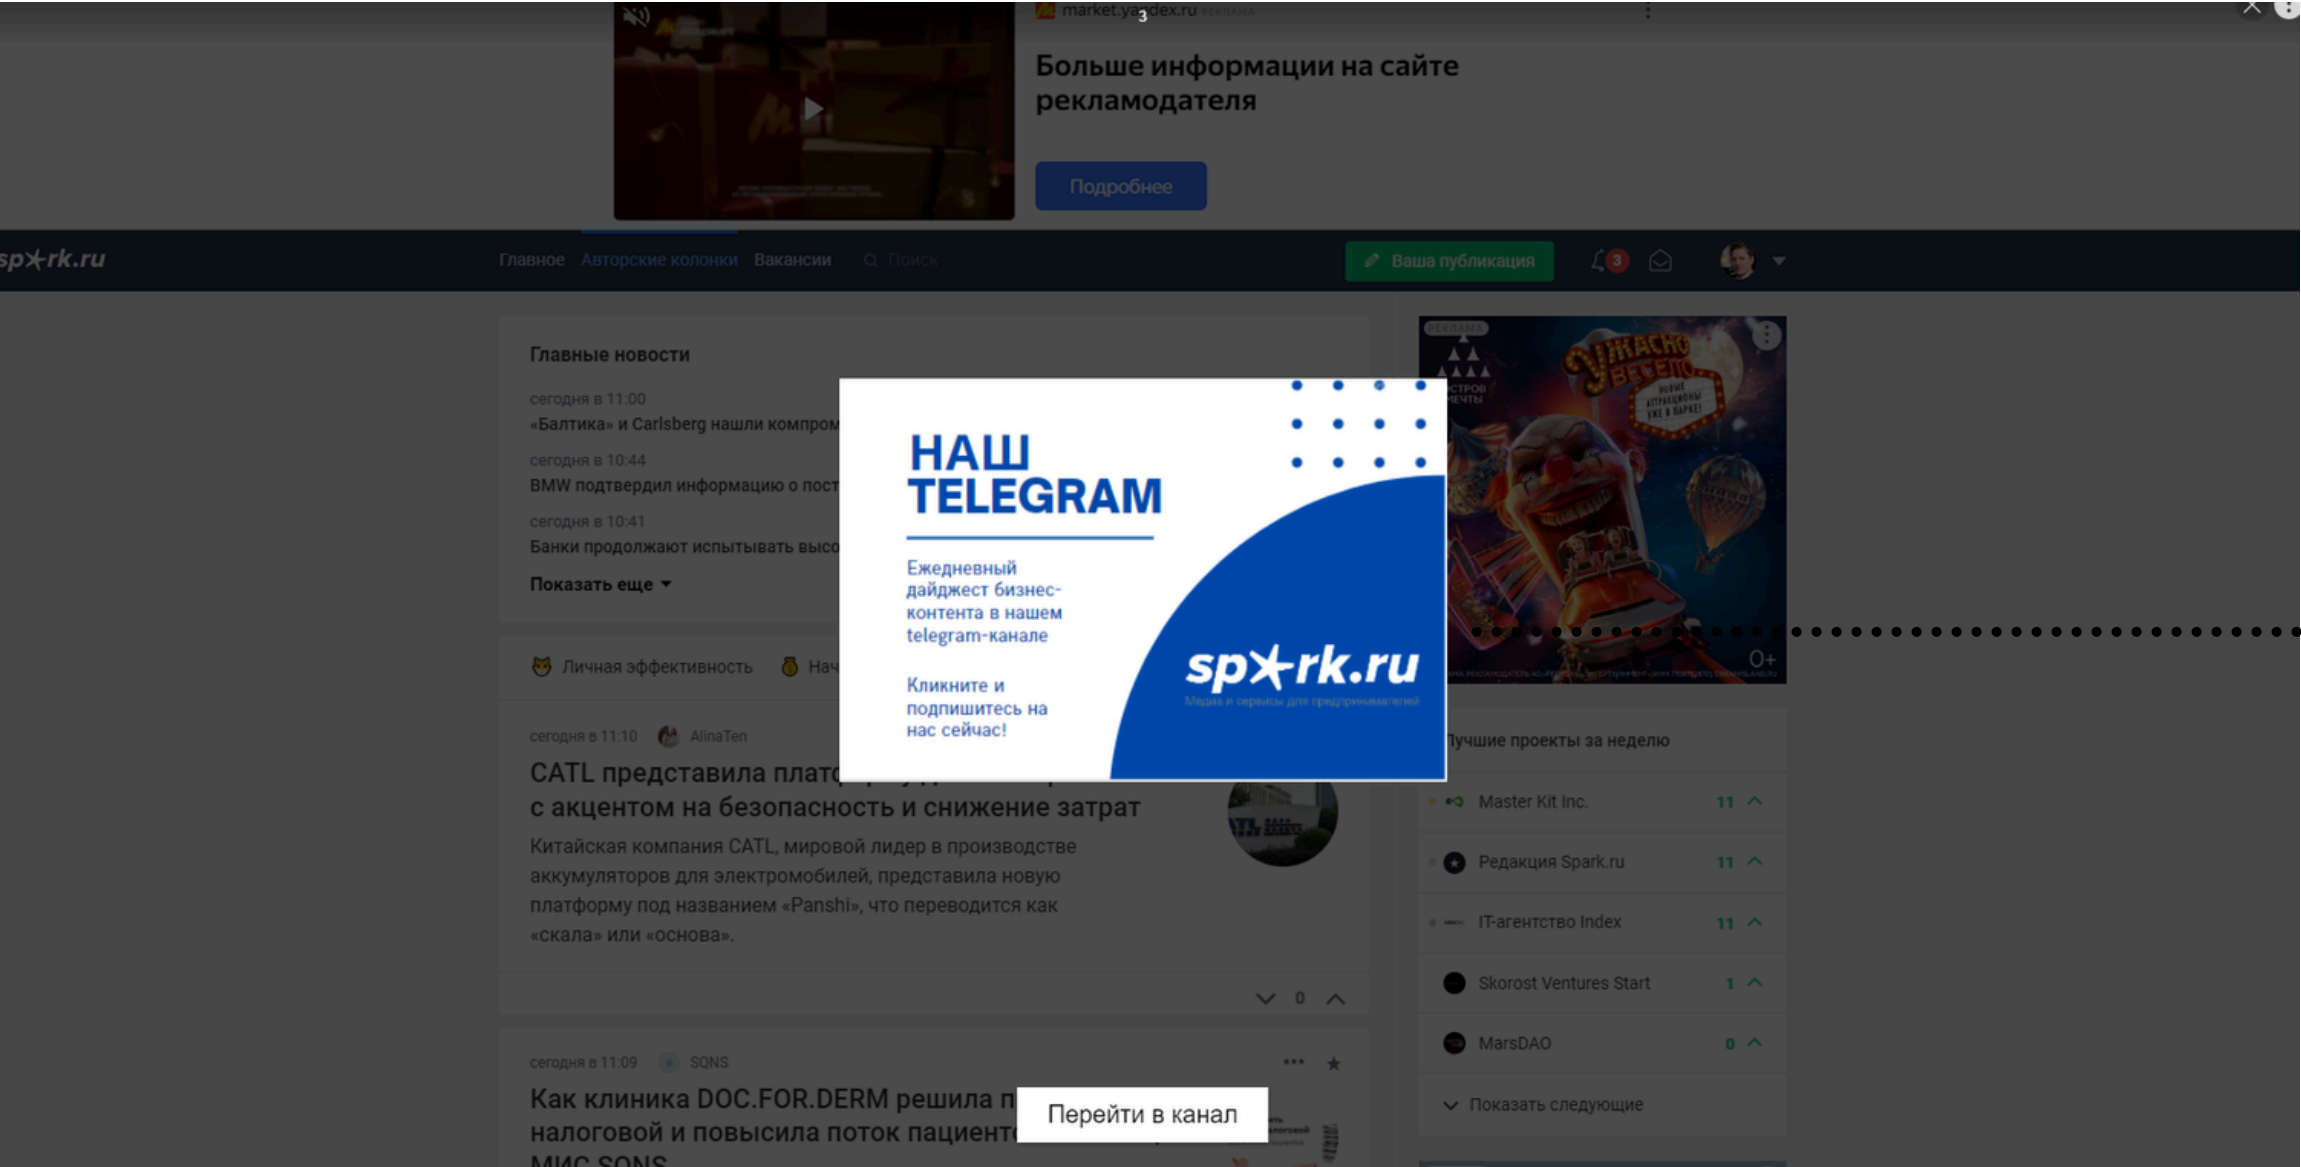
market.yandex.ru

Больше информации на сайте рекламодателя

Подробнее

sp★rk.ru Главное Авторские колонки Вакансии Поиск

Ваша публикация 3

Главные новости

сегодня в 11:00
«Балтика» и Carlsberg нашли компром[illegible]

сегодня в 10:44
BMW подтвердил информацию о пост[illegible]

сегодня в 10:41
Банки продолжают испытывать высо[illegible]

Показать еще

НАШ TELEGRAM

Ежедневный дайджест бизнес-контента в нашем telegram-канале

Кликните и подпишитесь на нас сейчас!

sp★rk.ru
Медиа и сервисы для предпринимателей

Личная эффективность Нач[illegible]

сегодня в 11:10 AlinaTen

CATL представила платф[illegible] с акцентом на безопасность и снижение затрат

Китайская компания CATL, мировой лидер в производстве аккумуляторов для электромобилей, представила новую платформу под названием «Panshi», что переводится как «скала» или «основа».

0

сегодня в 11:09 SQNS

Как клиника DOC.FOR.DERM решила п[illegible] налоговой и повысила поток пациент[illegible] МИС SQNS

Перейти в канал

РЕКЛАМА
УЖАСНО ВЕСЕЛО
0+

Лучшие проекты за неделю

Master Kit Inc. 11
Редакция Spark.ru 11
IT-агентство Index 11
Skorost Ventures Start 1
MarsDAO 0

Показать следующие